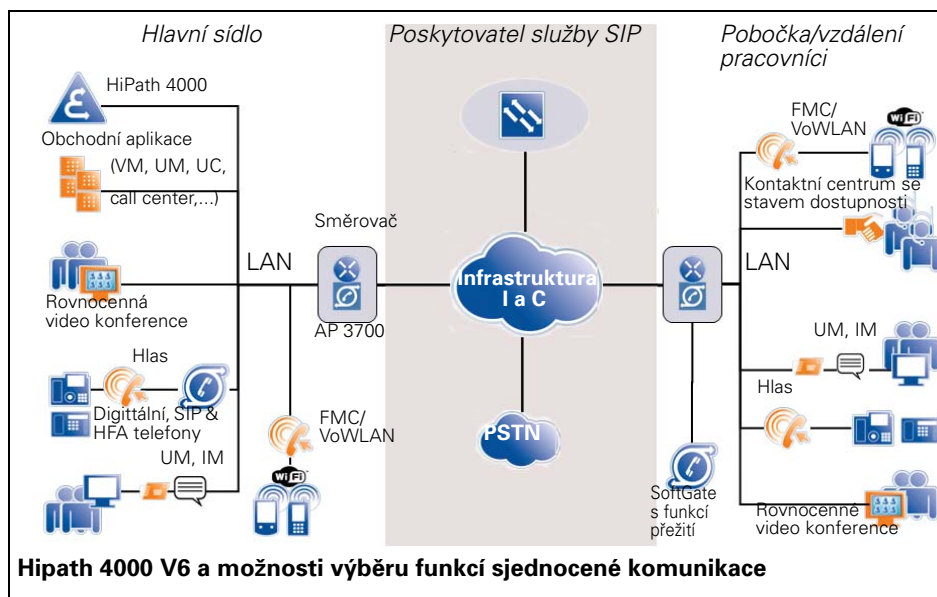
Hlavní sídlo

Poskytovatel služby SIP

Pobočka/vzdálení pracovníci

HiPath 4000

Obchodní aplikace (VM, UM, UC, call center,...)

Směrovač

LAN

Rovnocenná video konference

AP 3700

Hlas

Digittální, SIP & HFA telefony

UM, IM

FMC/ VoWLAN

Infrastruktura I a C

PSTN

SoftGate s funkcí přežití

FMC/ VoWLAN

Kontaktní centrum se stavem dostupnosti

LAN

UM, IM

Hlas

Rovnocenné video konference

Hipath 4000 V6 a možnosti výběru funkcí sjednocené komunikace